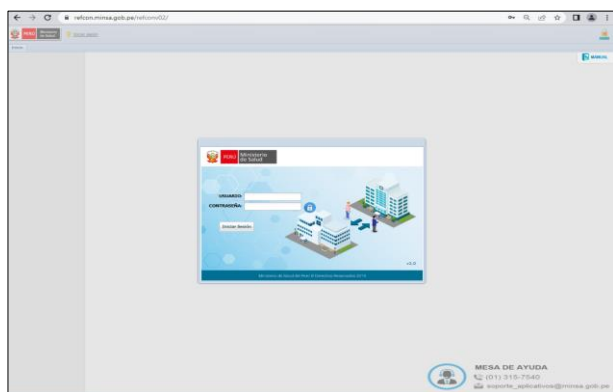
refcon.minsa.gob.pe/refconv02/

PERÚ Ministerio de Salud

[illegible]

MANUAL

PERÚ Ministerio de Salud

USUARIO:

CONTRASEÑA:

Iniciar Sesión

v3.0

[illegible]

MESA DE AYUDA
(01) 315-7540
soporte_aplicativos@minsa.gob.pe